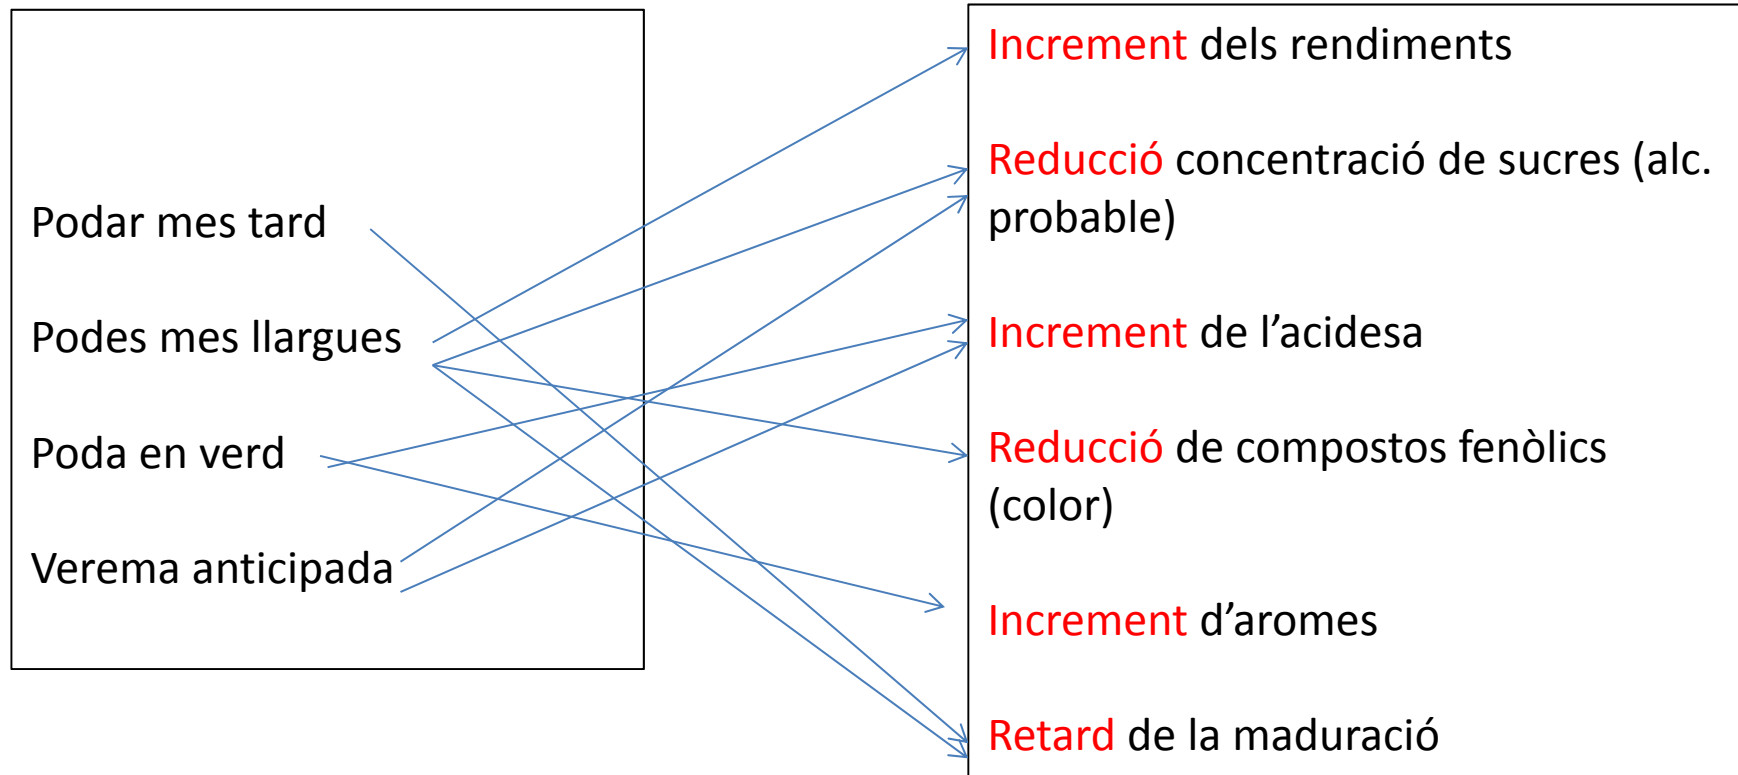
Podar mes tard

Podes mes llargues

Poda en verd

Verema anticipada

Increment dels rendiments

Reducció concentració de sucres (alc. probable)

Increment de l’acidesa

Reducció de compostos fenòlics (color)

Increment d’aromes

Retard de la maduració